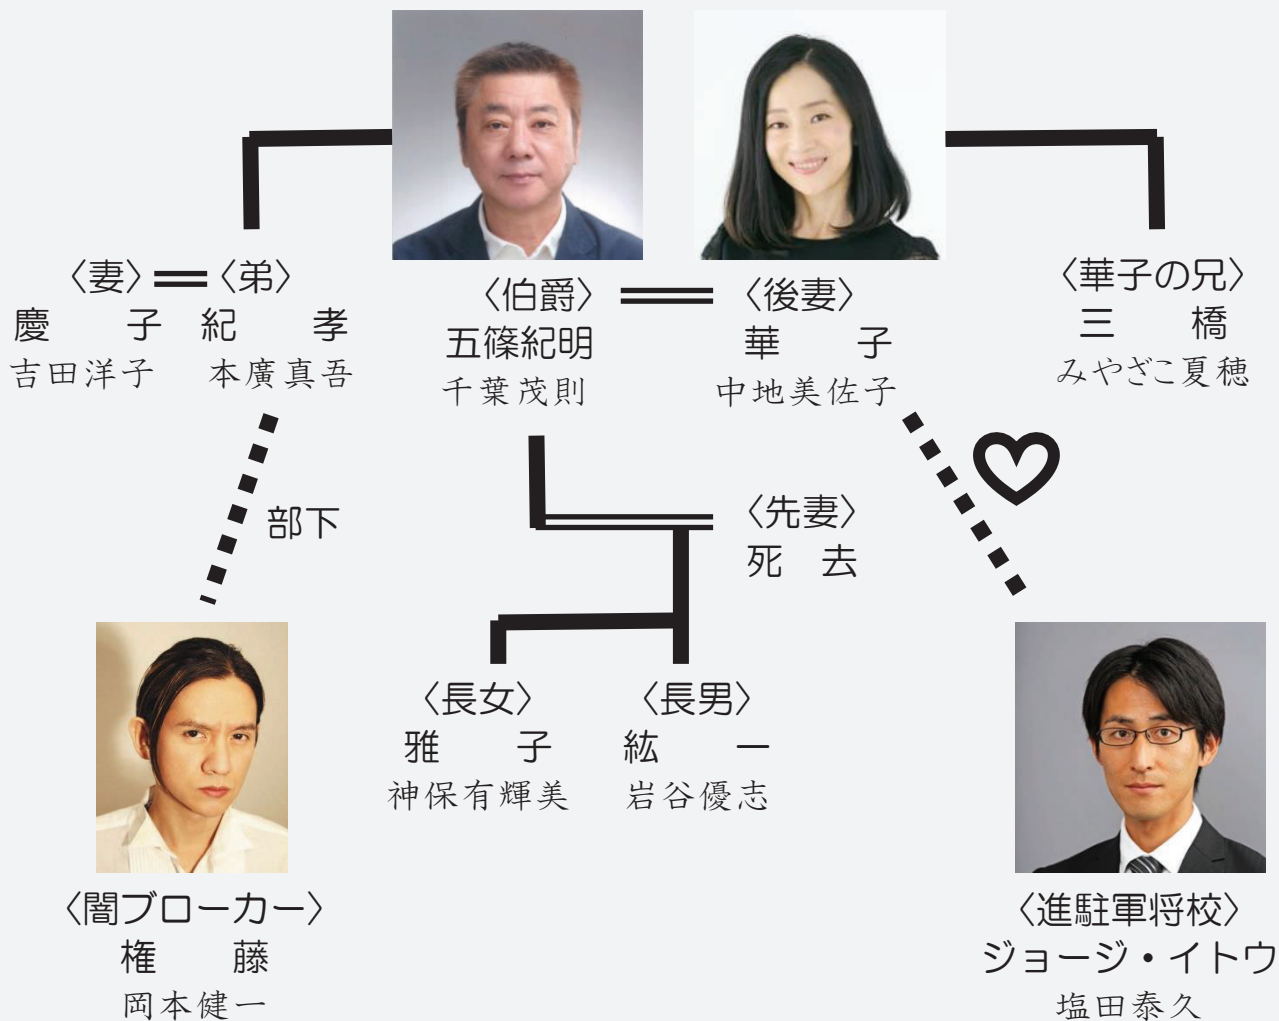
〈妻〉〈弟〉
慶子 紀孝
吉田洋子 本廣真吾

〈伯爵〉
五條紀明
千葉茂則

〈後妻〉
華子
中地美佐子

〈華子の兄〉
三橋
みやざこ夏穂

部下

〈先妻〉
死去

〈長女〉
雅子
神保有輝美

〈長男〉
紘一
岩谷優志

〈闇ブローカー〉
権藤
岡本健一

〈進駐軍将校〉
ジョージ・イトウ
塩田泰久